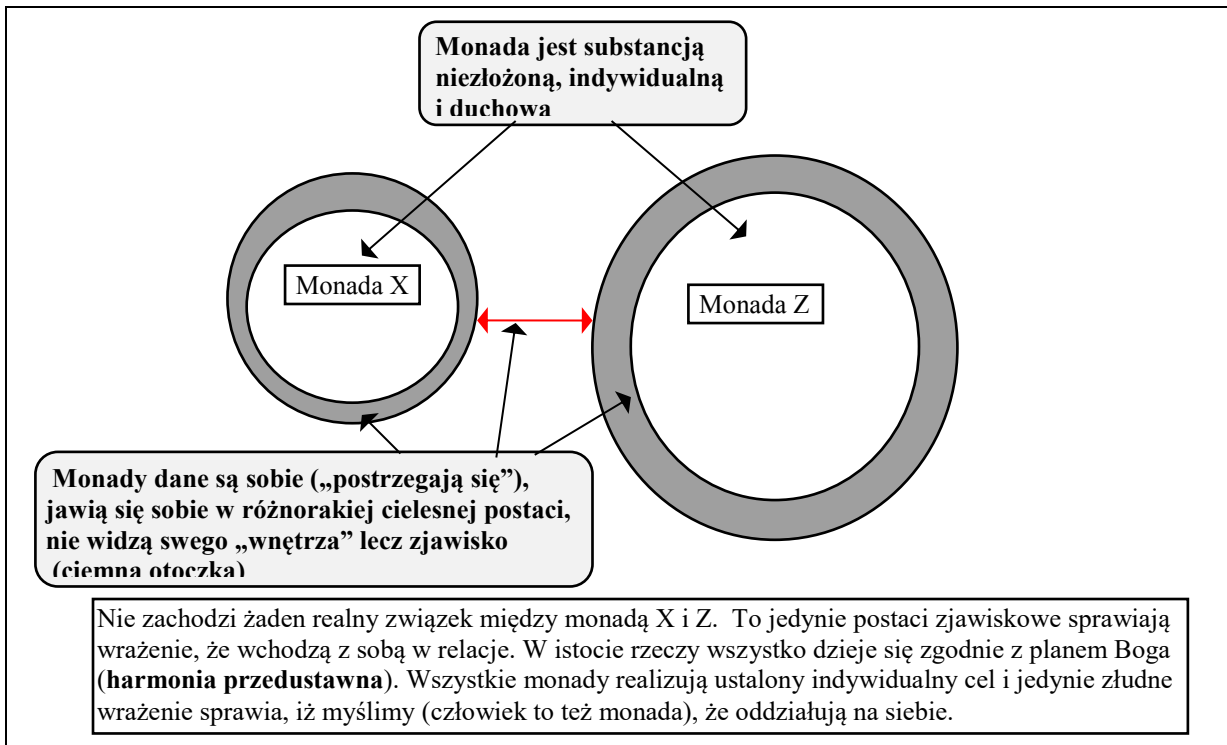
**Monada jest substancją niezłożoną, indywidualną i duchowa**

Monada X

Monada Z

**Monady dane są sobie („postrzegają się"), jawią się sobie w różnorakiej cielesnej postaci, nie widzą swego „wnętrza" lecz zjawisko (ciemna otoczka)**

Nie zachodzi żaden realny związek między monadą X i Z. To jedynie postaci zjawiskowe sprawiają wrażenie, że wchodzą z sobą w relacje. W istocie rzeczy wszystko dzieje się zgodnie z planem Boga (**harmonia przedustawna**). Wszystkie monady realizują ustalony indywidualny cel i jedynie złudne wrażenie sprawia, iż myślimy (człowiek to też monada), że oddziałują na siebie.